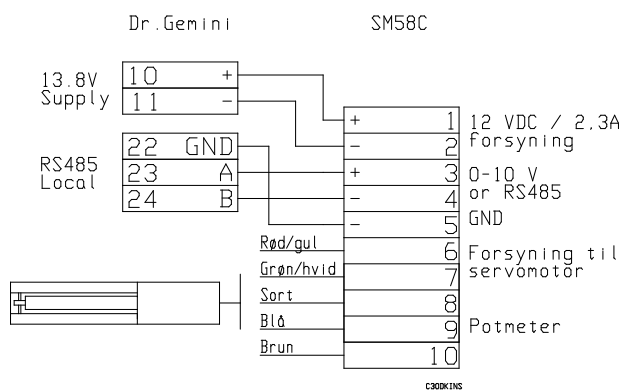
Dr.Gemini

SM58C

13.8V Supply

10 +
11 -

RS485 Local

22 GND
23 A
24 B

+ 1 12 VDC / 2,3A
- 2 forsyning
+ 3 0-10 V or RS485
- 4
- 5 GND

Rød/gul 6 Forsyning til servomotor
Grøn/hvid 7
Sort 8
Blå 9 Potmeter
Brun 10

C300KINS